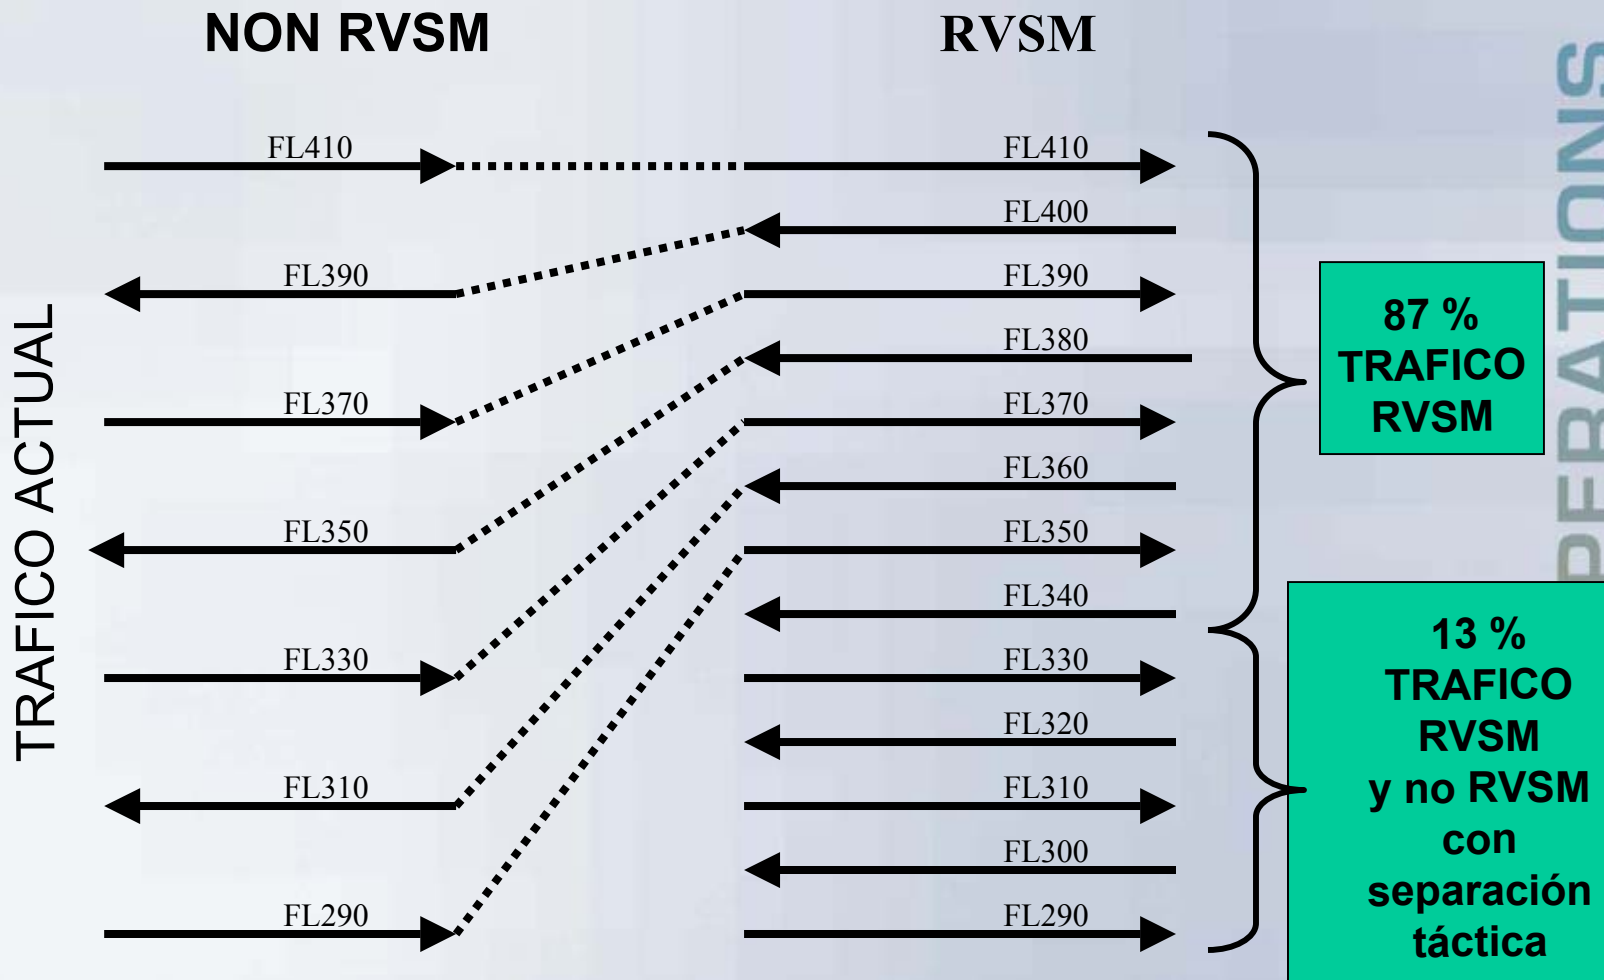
NON RVSM

RVSM

TRAFICO ACTUAL

FL410
FL390
FL370
FL350
FL330
FL310
FL290

FL410
FL400
FL390
FL380
FL370
FL360
FL350
FL340
FL330
FL320
FL310
FL300
FL290

87 % TRAFICO RVSM

13 % TRAFICO RVSM y no RVSM con separación táctica

PERATIONS